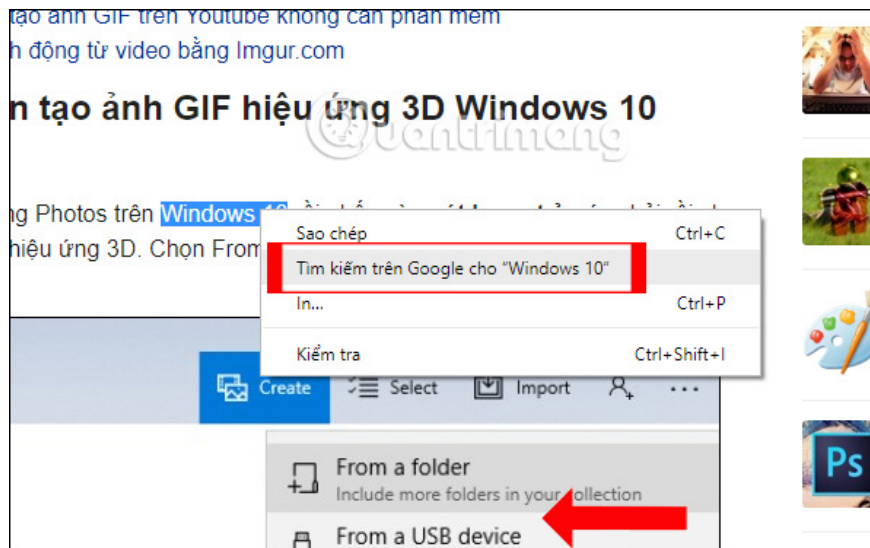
tạo ảnh GIF trên Youtube không cần phần mềm
h động từ video bằng Imgur.com

n tạo ảnh GIF hiệu ứng 3D Windows 10

ng Photos trên Windows 10 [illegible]
hiệu ứng 3D. Chọn From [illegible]

Sao chép Ctrl+C
Tìm kiếm trên Google cho "Windows 10"
In... Ctrl+P
Kiểm tra Ctrl+Shift+I

Create Select Import

From a folder
Include more folders in your collection
From a USB device

Ps